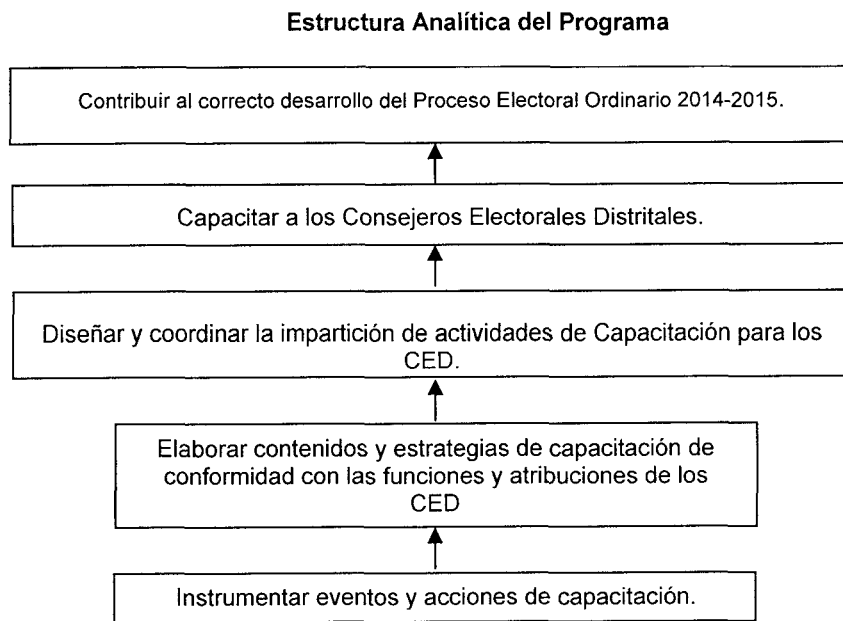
Estructura Analítica del Programa

Contribuir al correcto desarrollo del Proceso Electoral Ordinario 2014-2015.

Capacitar a los Consejeros Electorales Distritales.

Diseñar y coordinar la impartición de actividades de Capacitación para los CED.

Elaborar contenidos y estrategias de capacitación de conformidad con las funciones y atribuciones de los CED

Instrumentar eventos y acciones de capacitación.